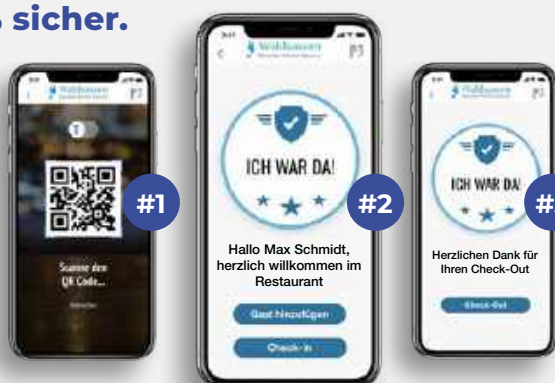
o sicher.

Waldhausen

Scanne den QR Code...

#1

Waldhausen

ICH WAR DA!

Hallo Max Schmidt, herzlich willkommen im Restaurant

Gast hinzufügen

Check-In

#2

Waldhausen

ICH WAR DA!

Herzlichen Dank für Ihren Check-Out

Check-Out

#